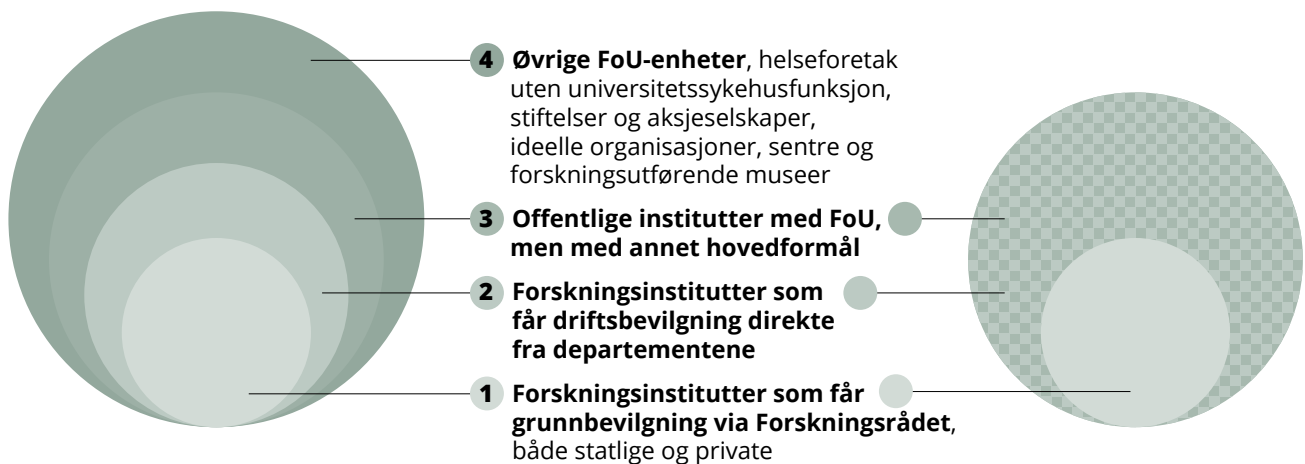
4 **Øvrige FoU-enheter**, helseforetak uten universitetssykehusfunksjon, stiftelser og aksjeselskaper, ideelle organisasjoner, sentre og forskningsutførende museer

3 **Offentlige institutter med FoU, men med annet hovedformål**

2 **Forskningsinstitutter som får driftsbevilgning direkte fra departementene**

1 **Forskningsinstitutter som får grunnbevilgning via Forskningsrådet**, både statlige og private